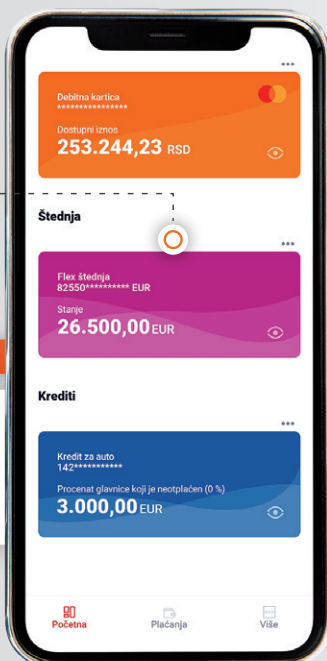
Debitna kartica
****************
Dostupni iznos
253.244,23 RSD

Štednja

Flex štednja
82550********** EUR
Stanje
26.500,00 EUR

Krediti

Kredit za auto
142***********
Procenat glavnice koji je neotplaćen (0 %)
3.000,00 EUR

Početna
Plaćanja
Više